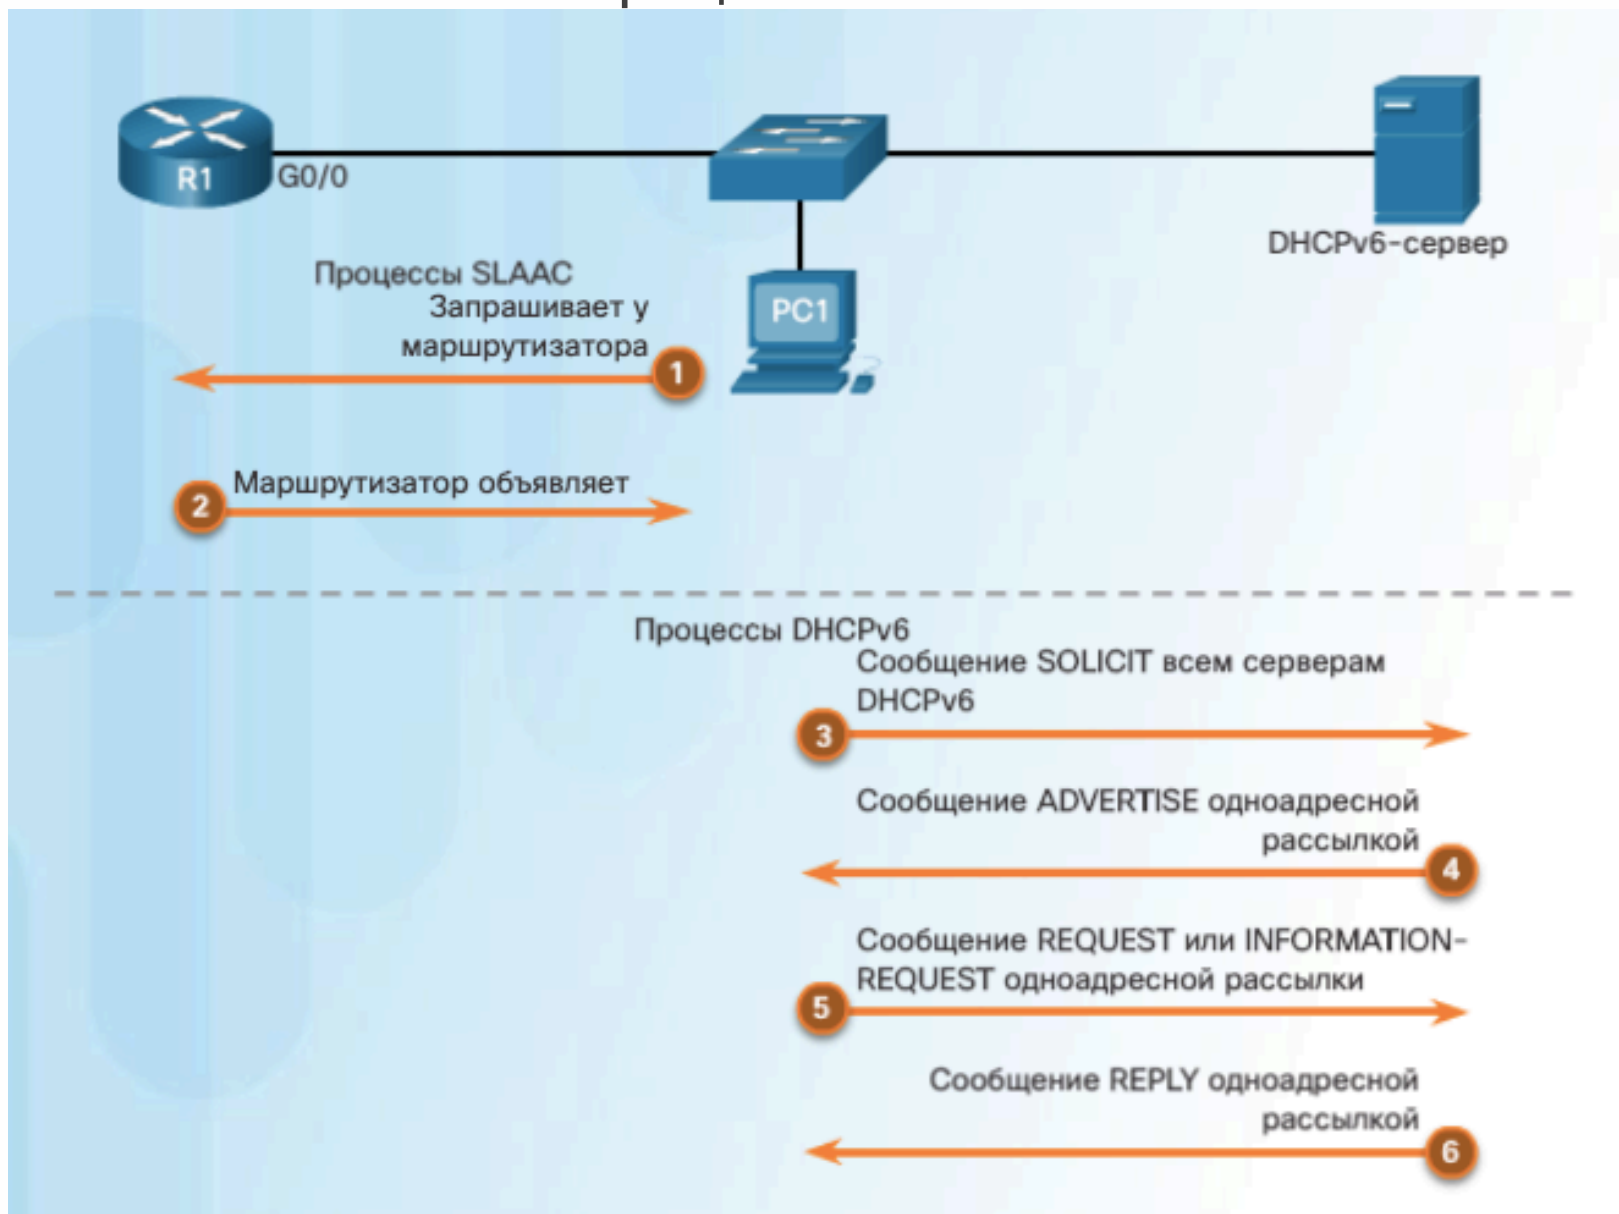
R1
G0/0
DHCPv6-сервер
PC1
Процессы SLAAC
Запрашивает у маршрутизатора
1
2
Маршрутизатор объявляет
Процессы DHCPv6
Сообщение SOLICIT всем серверам DHCPv6
3
Сообщение ADVERTISE одноадресной рассылкой
4
Сообщение REQUEST или INFORMATION-REQUEST одноадресной рассылки
5
Сообщение REPLY одноадресной рассылкой
6